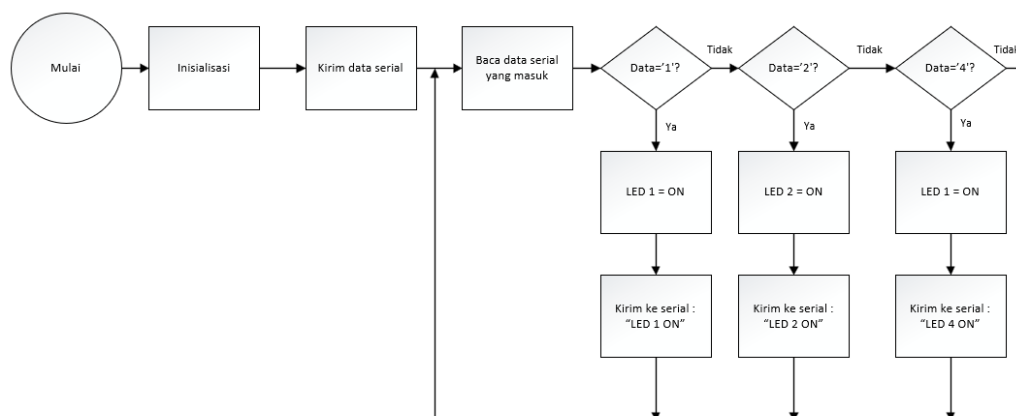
Mulai

Inisialisasi

Kirim data serial

Baca data serial yang masuk

Data='1'?

Tidak

Data='2'?

Tidak

Data='4'?

Tidak

Ya

Ya

Ya

LED 1 = ON

LED 2 = ON

LED 1 = ON

Kirim ke serial : "LED 1 ON"

Kirim ke serial : "LED 2 ON"

Kirim ke serial : "LED 4 ON"